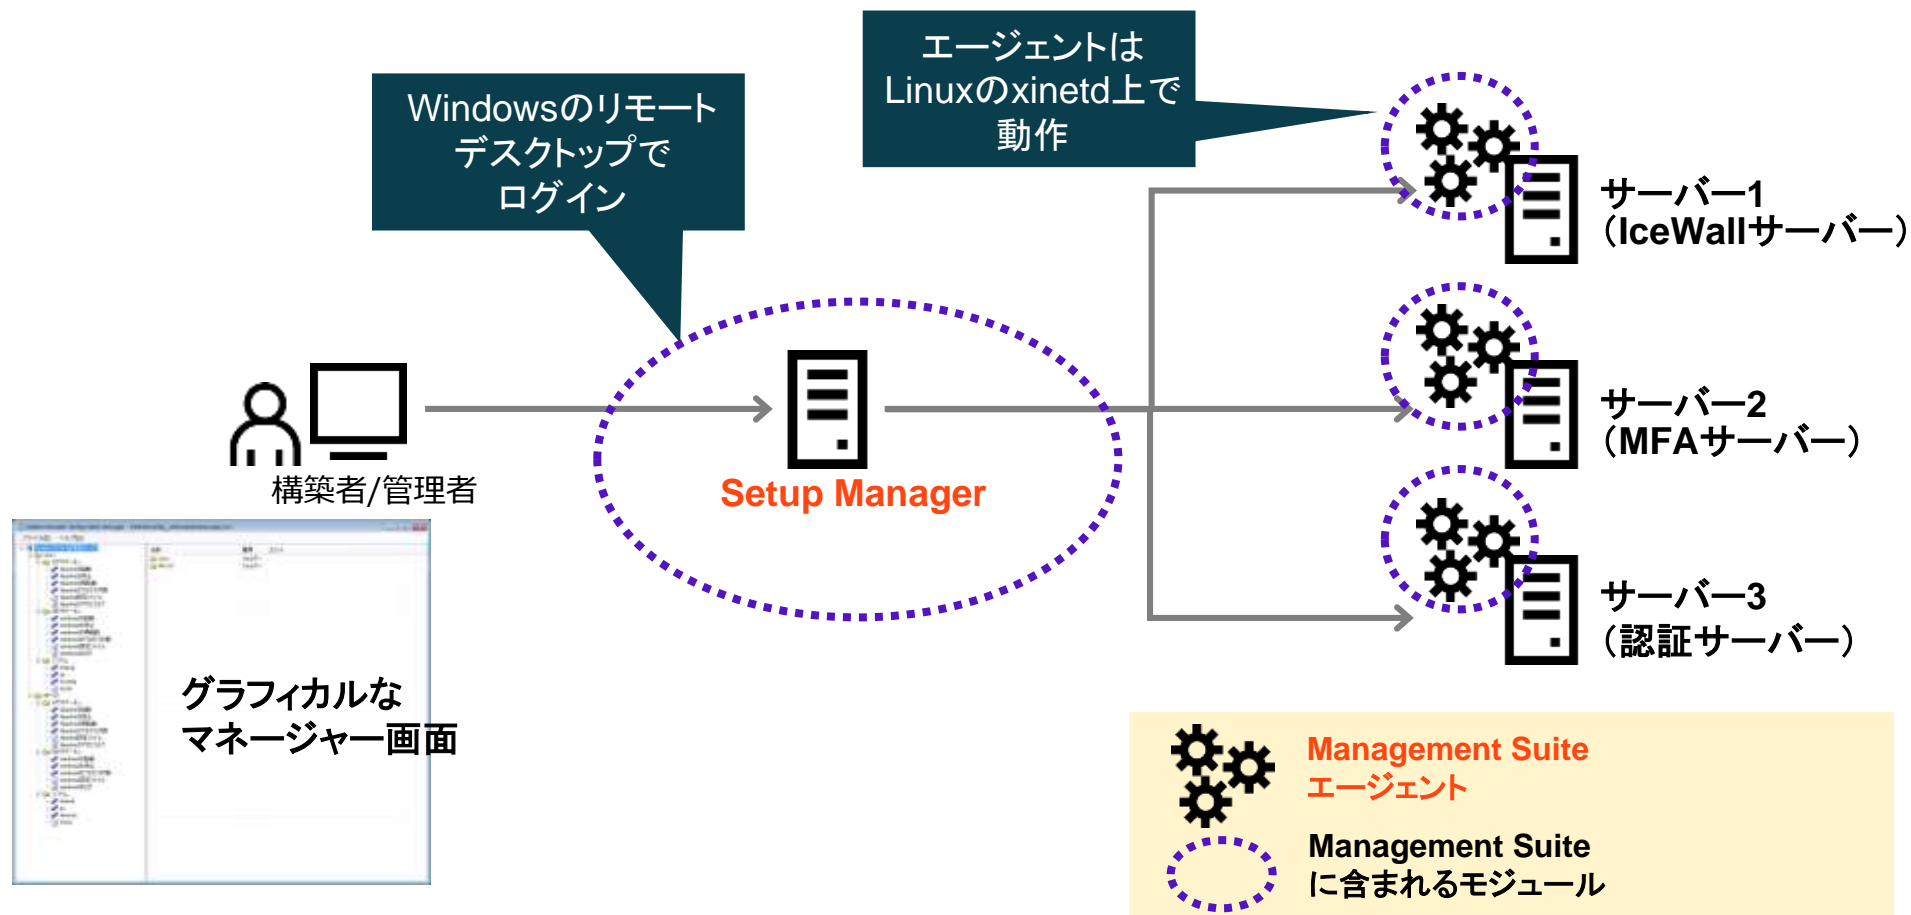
Windowsのリモートデスクトップでログイン

エージェントはLinuxのxinetd上で動作

サーバー1
（IceWallサーバー）

サーバー2
（MFAサーバー）

サーバー3
（認証サーバー）

構築者/管理者

Setup Manager

グラフィカルなマネージャー画面

Management Suite エージェント

Management Suite に含まれるモジュール